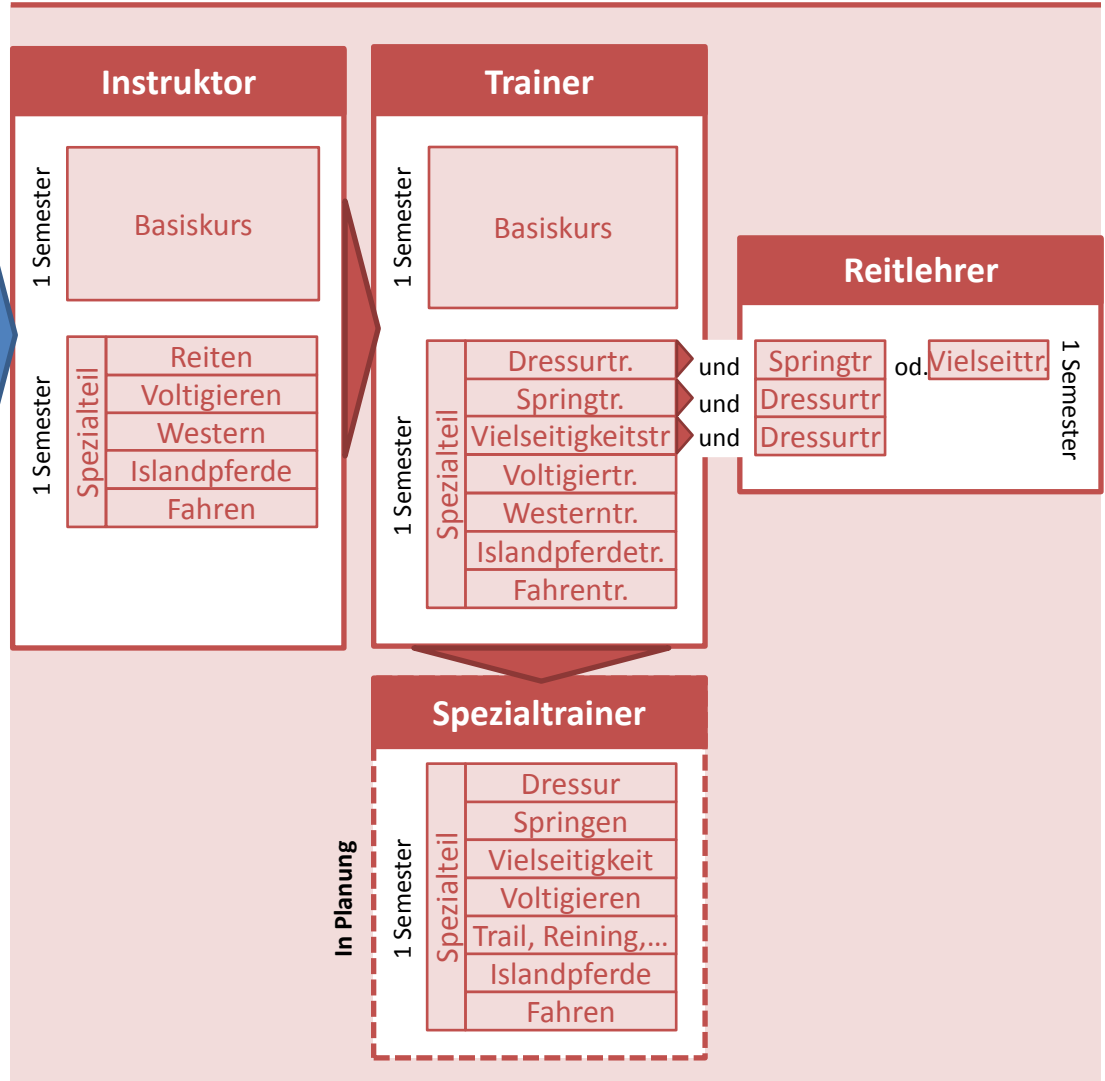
Instruktor

1 Semester
Basiskurs

1 Semester
Spezialteil
Reiten
Voltigieren
Western
Islandpferde
Fahren

Trainer

1 Semester
Basiskurs

1 Semester
Spezialteil
Dressurtr.
Springtr.
Vielseitigkeitstr
Voltigiertr.
Westerntr.
Islandpferdetr.
Fahrentr.

und
und
und

Reitlehrer

Springtr od. Vielseittr.
Dressurtr
Dressurtr
1 Semester

Spezialtrainer

In Planung
1 Semester
Spezialteil
Dressur
Springen
Vielseitigkeit
Voltigieren
Trail, Reining,...
Islandpferde
Fahren